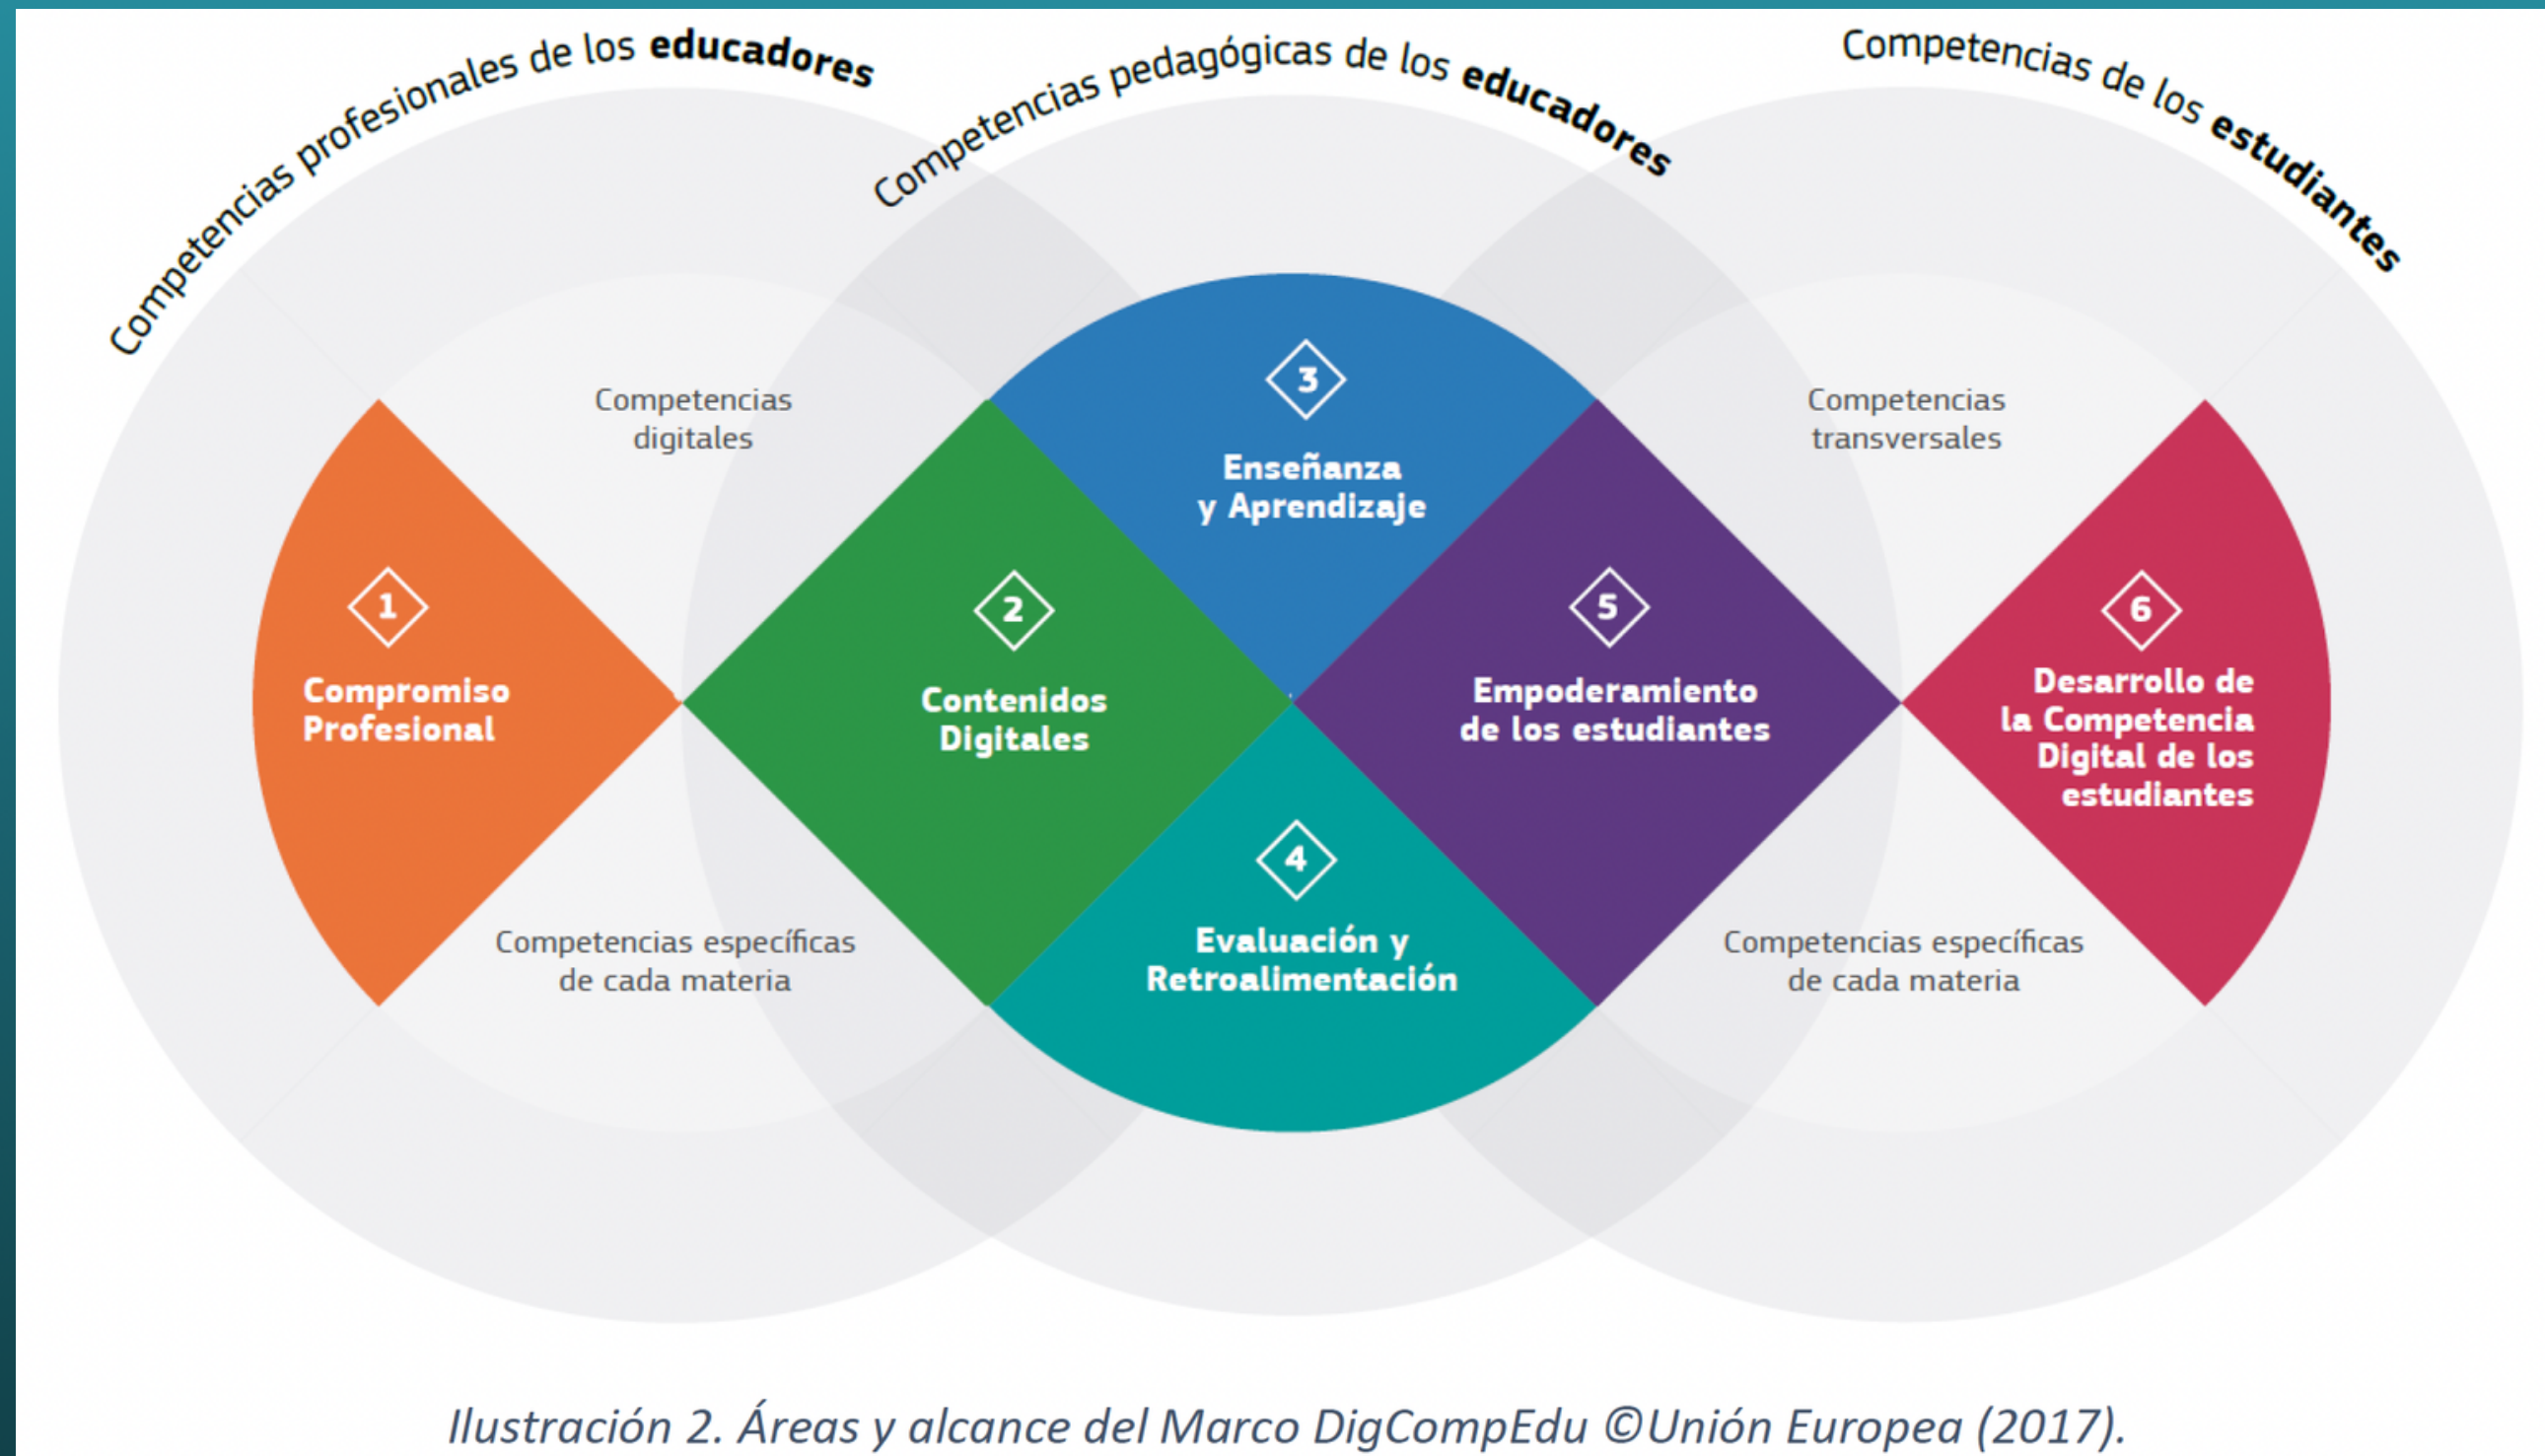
Competencias profesionales de los **educadores**

Competencias pedagógicas de los **educadores**

Competencias de los **estudiantes**

Competencias digitales

Competencias transversales

3
Enseñanza y Aprendizaje

1
Compromiso Profesional

2
Contenidos Digitales

5
Empoderamiento de los estudiantes

6
Desarrollo de la Competencia Digital de los estudiantes

4
Evaluación y Retroalimentación

Competencias específicas de cada materia

Competencias específicas de cada materia

Ilustración 2. Áreas y alcance del Marco DigCompEdu ©Unión Europea (2017).